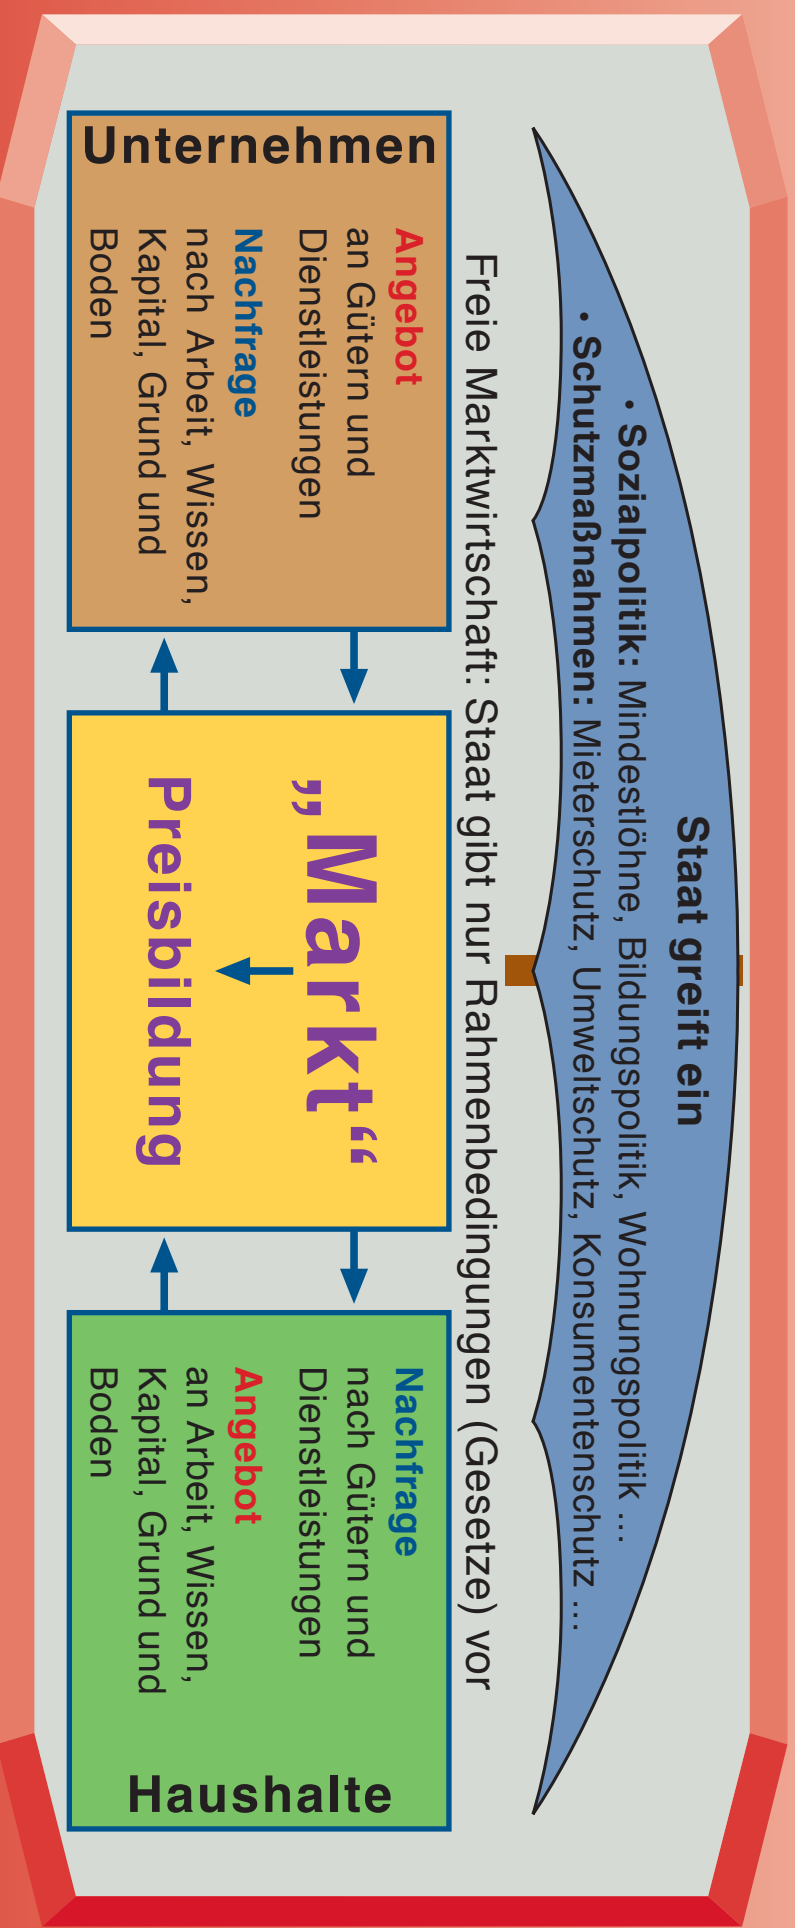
Staat greift ein

• Sozialpolitik: Mindestlöhne, Bildungspolitik, Wohnungspolitik ...
• Schutzmaßnahmen: Mieterschutz, Umweltschutz, Konsumentenschutz ...

Freie Marktwirtschaft: Staat gibt nur Rahmenbedingungen (Gesetze) vor

Unternehmen

Angebot
an Gütern und Dienstleistungen

Nachfrage
nach Arbeit, Wissen, Kapital, Grund und Boden

„Markt"

Preisbildung

Haushalte

Nachfrage
nach Gütern und Dienstleistungen

Angebot
an Arbeit, Wissen, Kapital, Grund und Boden